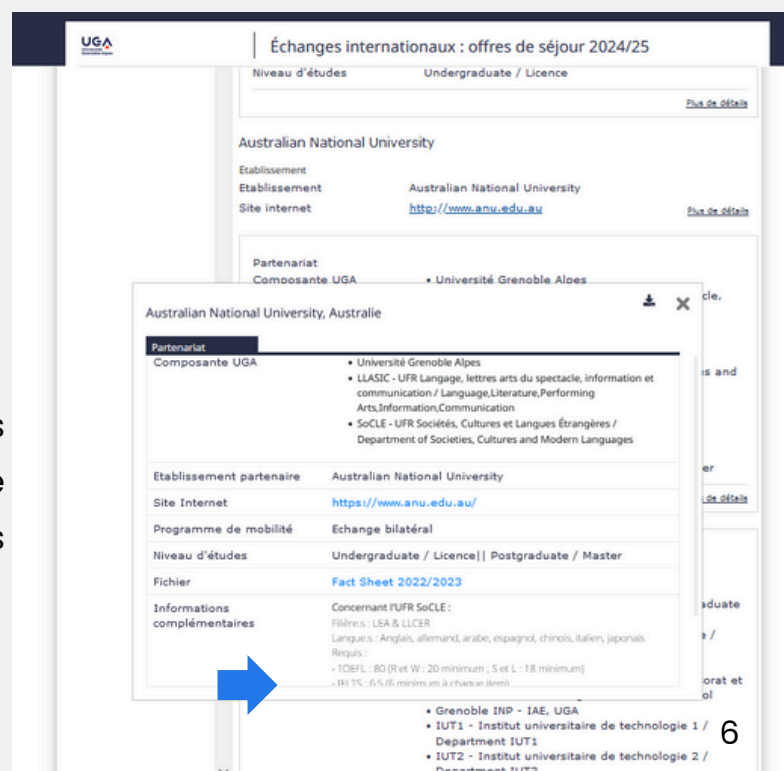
UGA

Échanges internationaux : offres de séjour 2024/25

Niveau d'études Undergraduate / Licence

Plus de détails

Australian National University

Etablissement
Etablissement Australian National University
Site internet http://www.anu.edu.au

Plus de détails

Partenariat
Composante UGA • Université Grenoble Alpes

Australian National University, Australie

Partenariat

| Composante UGA | • Université Grenoble Alpes • LLASIC - UFR Langage, lettres arts du spectacle, information et communication / Language,Literature,Performing Arts,Information,Communication • SoCLE - UFR Sociétés, Cultures et Langues Étrangères / Department of Societies, Cultures and Modern Languages |
|---|---|
| Etablissement partenaire | Australian National University |
| Site Internet | https://www.anu.edu.au/ |
| Programme de mobilité | Echange bilatéral |
| Niveau d'études | Undergraduate / Licence\|\| Postgraduate / Master |
| Fichier | Fact Sheet 2022/2023 |
| Informations complémentaires | Concernant l'UFR SoCLE : Filières : LEA & LLCER Langues : Anglais, allemand, arabe, espagnol, chinois, italien, japonais Requis : - TOEFL : 80 (R et W : 20 minimum ; S et L : 18 minimum) - IELTS : 6.5 (6 minimum à chaque item) |

cle,
s and
er
Plus de détails
aduate
/
orat et
ol

• Grenoble INP - IAE, UGA
• IUT1 - Institut universitaire de technologie 1 / Department IUT1
• IUT2 - Institut universitaire de technologie 2 /

6